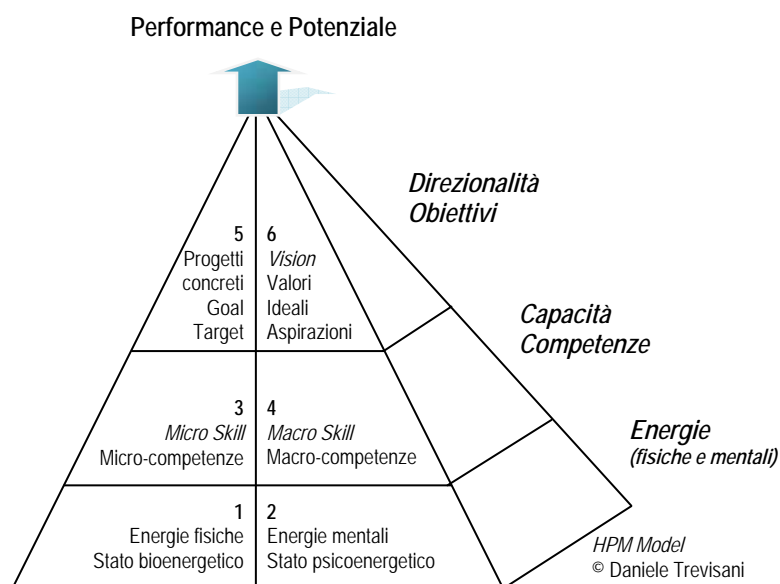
Performance e Potenziale

Direzionalità
Obiettivi

5
Progetti
concreti
Goal
Target

6
Vision
Valori
Ideali
Aspirazioni

Capacità
Competenze

3
Micro Skill
Micro-competenze

4
Macro Skill
Macro-competenze

Energie
(fisiche e mentali)

1
Energie fisiche
Stato bioenergetico

2
Energie mentali
Stato psicoenergetico

HPM Model
© Daniele Trevisani